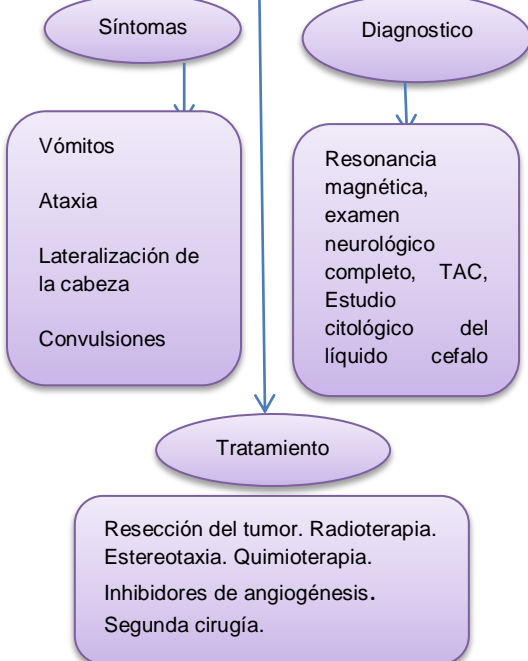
Síntomas

Vómitos

Ataxia

Lateralización de la cabeza

Convulsiones

Diagnostico

Resonancia magnética, examen neurológico completo, TAC, Estudio citológico del líquido cefalo

Tratamiento

Resección del tumor. Radioterapia. Estereotaxia. Quimioterapia.
Inhibidores de angiogénesis.
Segunda cirugía.